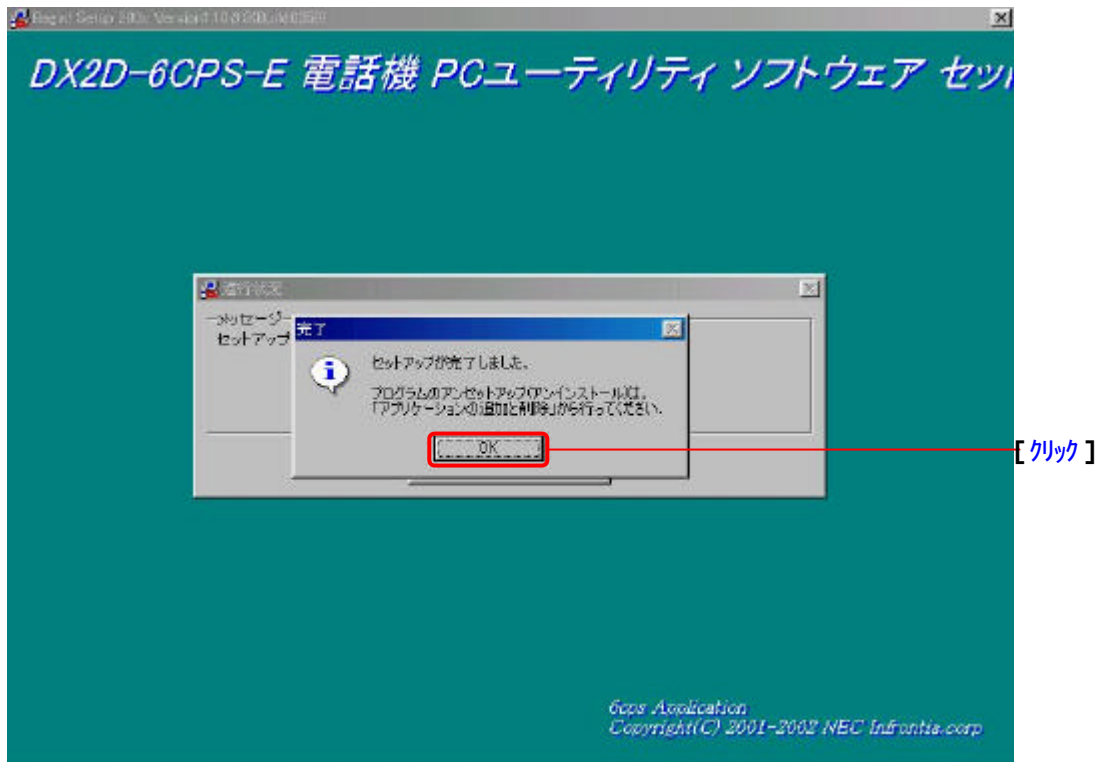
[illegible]

DX2D-6CPS-E 電話機 PCユーティリティ ソフトウェア セッ

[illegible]

メッセージ
セットアップ

完了

セットアップが完了しました。

プログラムのアンセットアップ(アンインストール)は、「アプリケーションの追加と削除」から行ってください。

OK

[ クリック ]

6cps Application
Copyright(C) 2001-2002 NEC Infrontia.corp